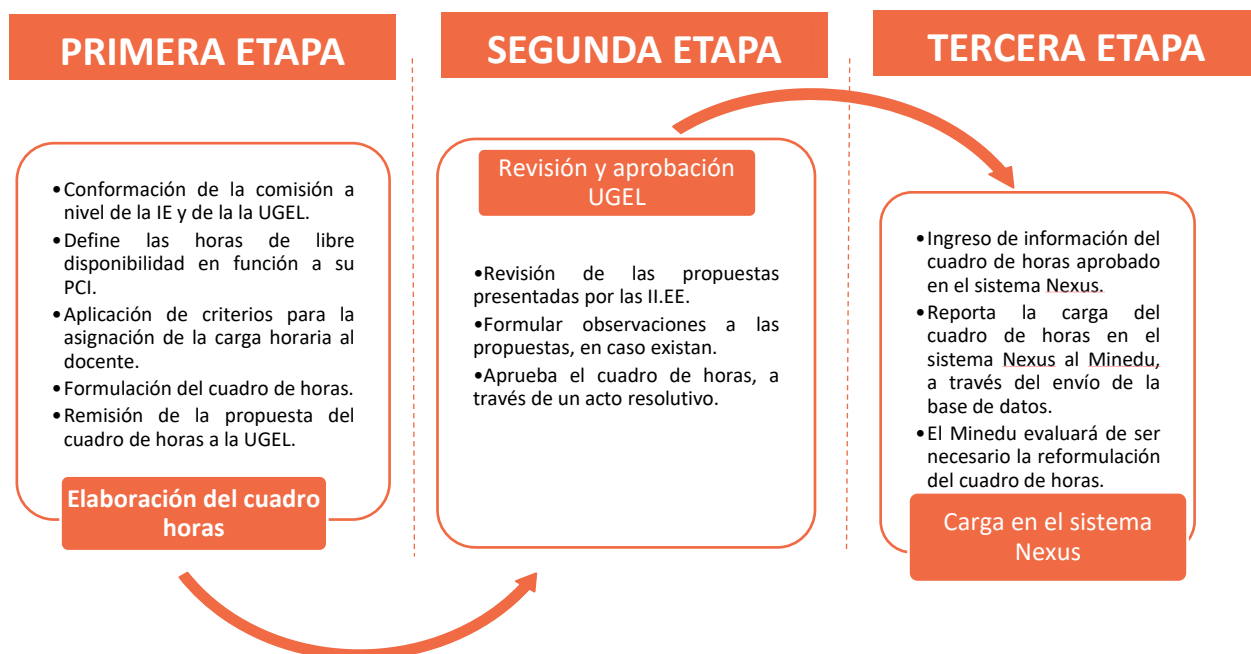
PRIMERA ETAPA

SEGUNDA ETAPA

TERCERA ETAPA

•Conformación de la comisión a nivel de la IE y de la la UGEL.
•Define las horas de libre disponibilidad en función a su PCI.
•Aplicación de criterios para la asignación de la carga horaria al docente.
•Formulación del cuadro de horas.
•Remisión de la propuesta del cuadro de horas a la UGEL.

Elaboración del cuadro horas

Revisión y aprobación UGEL

•Revisión de las propuestas presentadas por las II.EE.
•Formular observaciones a las propuestas, en caso existan.
•Aprueba el cuadro de horas, a través de un acto resolutivo.

•Ingreso de información del cuadro de horas aprobado en el sistema Nexus.
•Reporta la carga del cuadro de horas en el sistema Nexus al Minedu, a través del envío de la base de datos.
•El Minedu evaluará de ser necesario la reformulación del cuadro de horas.

Carga en el sistema Nexus